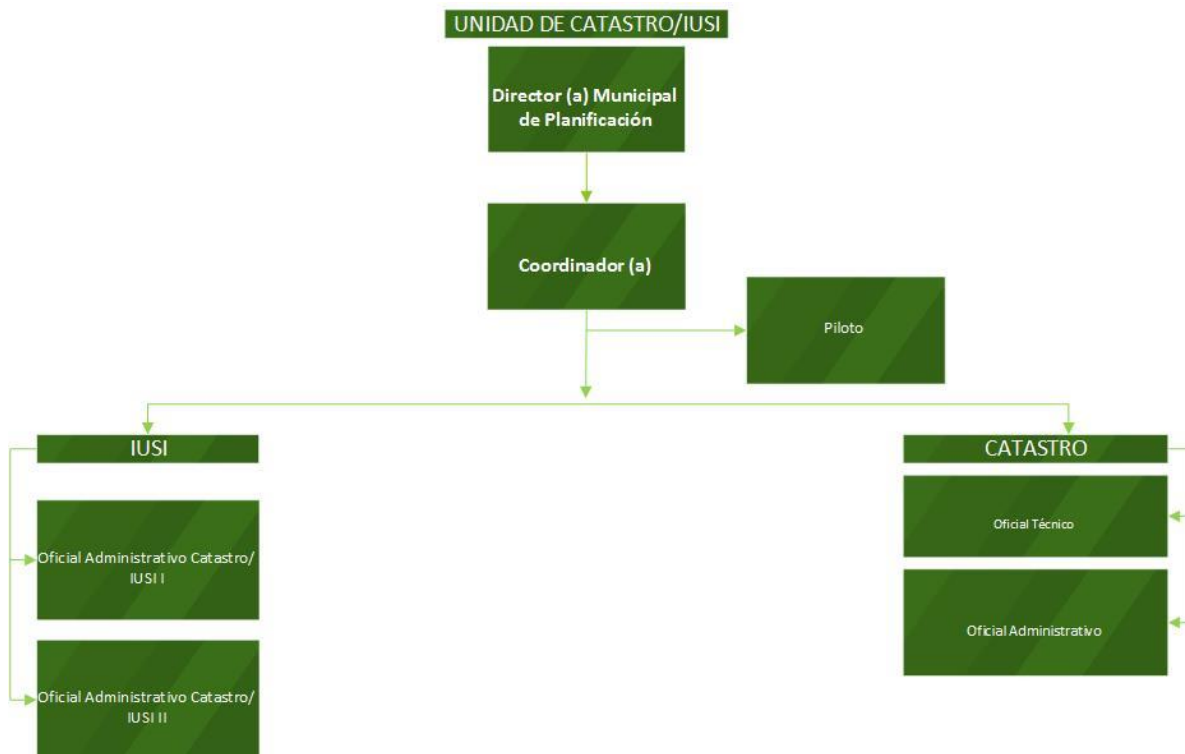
UNIDAD DE CATASTRO/IUSI

Director (a) Municipal de Planificación

Coordinador (a)

Piloto

IUSI

Oficial Administrativo Catastro/ IUSI I

Oficial Administrativo Catastro/ IUSI II

CATASTRO

Oficial Técnico

Oficial Administrativo